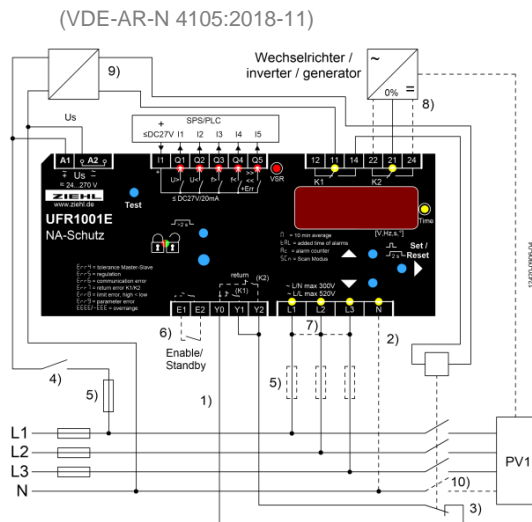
(VDE-AR-N 4105:2018-11)

9)

Wechselrichter / inverter / generator

~
0%
=

8)

Us

SPS/PLC

+
≤DC27V I1 I1 I2 I3 I4 I5

A1 A2
Us
= 24...270 V

Q1 Q2 Q3 Q4 Q5

U> U< f> f< >> << +Err

≤ DC27V/20mA

VSR

12 11 14 22 21 24
K1 K2

ZIEHL
www.ziehl.de

Test

UFR1001E
NA-Schutz

Time

[V,Hz,s,°]

⊓ = 10 min average
t.RL = added time of alarms
Rc = alarm counter
SCn = Scan Modus

Set / Reset

Er-Ht = tolerance Master-Slave
Er-S = regulation
Er-C = communication error
Er-r = return error K1/K2
Er-h = limit error, high < low
Er-P = parameter error
EEEE/-EEE = overrange

return (K2)
(K1)

~ L/N max 300V
~ L/L max 520V

E1 E2 Y0 Y1 Y2 L1 L2 L3 N

6)

Enable/ Standby

7)

2)

4)

5)

1)

5)

L1
L2
L3
N

PV1

10)

3)